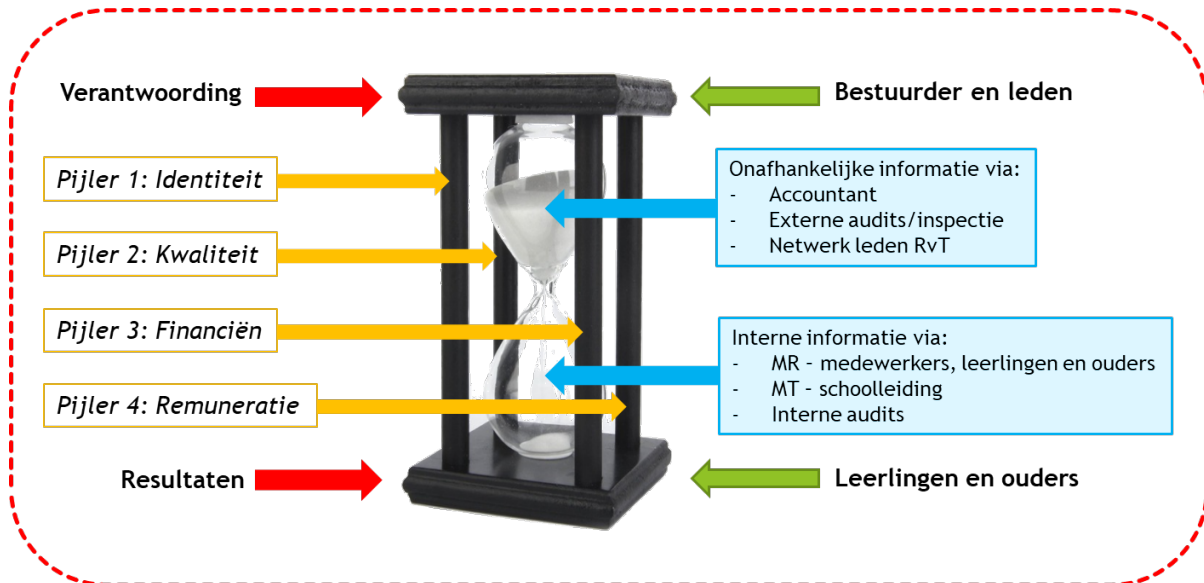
Verantwoording

Bestuurder en leden

Pijler 1: Identiteit

Pijler 2: Kwaliteit

Pijler 3: Financiën

Pijler 4: Remuneratie

Onafhankelijke informatie via:
- Accountant
- Externe audits/inspectie
- Netwerk leden RvT

Interne informatie via:
- MR - medewerkers, leerlingen en ouders
- MT - schoolleiding
- Interne audits

Resultaten

Leerlingen en ouders